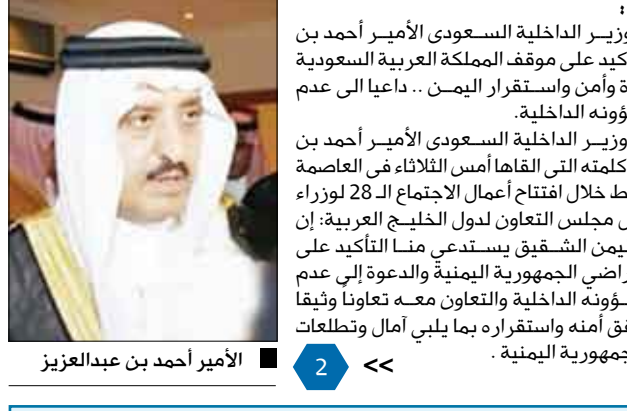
:
وزير الداخلية السعودى الأمير أحمد بن كيد على موقف المملكة العربية السعودية ة وأمن واستقرار اليمن .. داعيا الى عدم ؤونه الداخلية.

وزير الداخلية السعودى الأمير أحمد بن كلمته التى القاها أمس الثلاثاء فى العاصمة ط خلال افتتاح أعمال الاجتماع الـ 28 لوزراء س مجلس التعاون لدول الخليج العربية: إن يمن الشقيق يستدعي منا التأكيد على راضي الجمهورية اليمنية والدعوة إلى عدم ؤونه الداخلية والتعاون معه تعاوناً وثيقا ق أمنه واستقراره بما يلبي آمال وتطلعات جمهورية اليمنية .

<< 2

الأمير أحمد بن عبدالعزيز